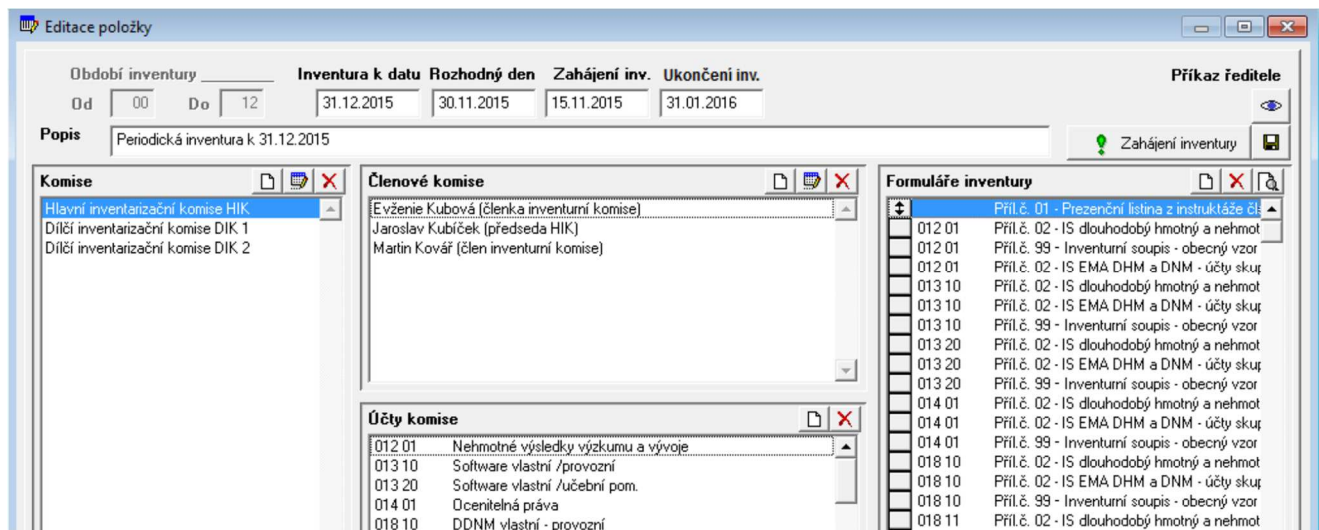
Editace položky

Období inventury
Od 00 Do 12
Inventura k datu 31.12.2015
Rozhodný den 30.11.2015
Zahájení inv. 15.11.2015
Ukončení inv. 31.01.2016
Příkaz ředitele

Popis Periodická inventura k 31.12.2015
Zahájení inventury

Komise
Hlavní inventarizační komise HIK
Dílčí inventarizační komise DIK 1
Dílčí inventarizační komise DIK 2

Členové komise
Evženie Kubová (členka inventurní komise)
Jaroslav Kubíček (předseda HIK)
Martin Kovář (člen inventurní komise)

Účty komise
012 01 Nehmotné výsledky výzkumu a vývoje
013 10 Software vlastní /provozní
013 20 Software vlastní /učební pom.
014 01 Ocenitelná práva
018 10 DDNM vlastní - provozní

Formuláře inventury
Příl.č. 01 - Prezenční listina z instruktáže čl
012 01 Příl.č. 02 - IS dlouhodobý hmotný a nehmot
012 01 Příl.č. 99 - Inventurní soupis - obecný vzor
012 01 Příl.č. 02 - IS EMA DHM a DNM - účty skup
013 10 Příl.č. 02 - IS dlouhodobý hmotný a nehmot
013 10 Příl.č. 02 - IS EMA DHM a DNM - účty skup
013 10 Příl.č. 99 - Inventurní soupis - obecný vzor
013 20 Příl.č. 02 - IS dlouhodobý hmotný a nehmot
013 20 Příl.č. 02 - IS EMA DHM a DNM - účty skup
013 20 Příl.č. 99 - Inventurní soupis - obecný vzor
014 01 Příl.č. 02 - IS dlouhodobý hmotný a nehmot
014 01 Příl.č. 02 - IS EMA DHM a DNM - účty skup
014 01 Příl.č. 99 - Inventurní soupis - obecný vzor
018 10 Příl.č. 02 - IS dlouhodobý hmotný a nehmot
018 10 Příl.č. 02 - IS EMA DHM a DNM - účty skup
018 10 Příl.č. 99 - Inventurní soupis - obecný vzor
018 11 Příl.č. 02 - IS dlouhodobý hmotný a nehmot